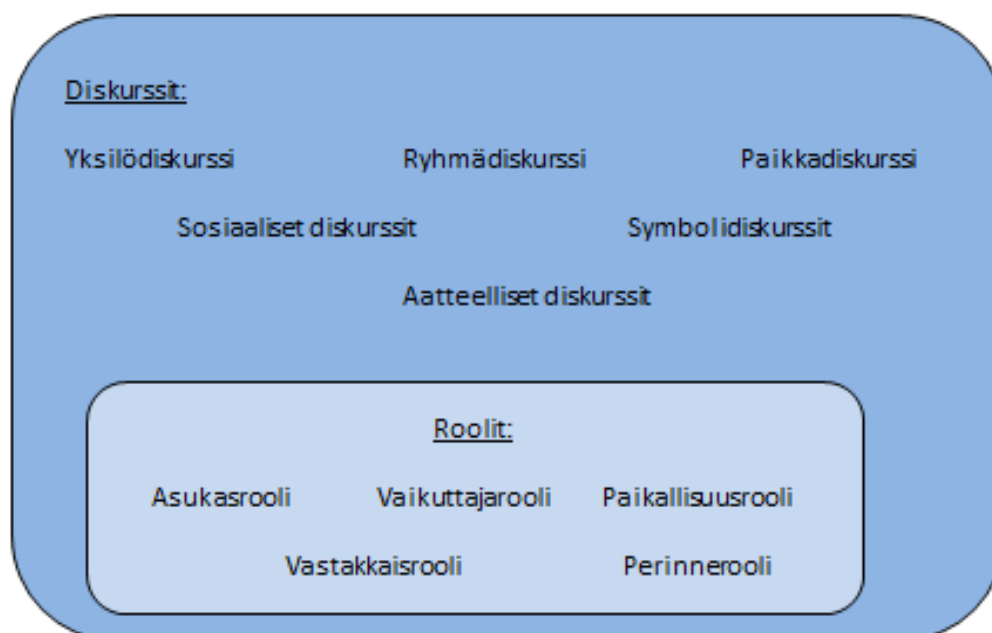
Diskurssit:

Yksilödiskurssi Ryhmädiskurssi Paikkadiskurssi

Sosiaaliset diskurssit Symbolidiskurssit

Aatteelliset diskurssit

Roolit:

Asukasrooli Vaikuttajarooli Paikallisuusrooli

Vastakkaisrooli Perinnerooli